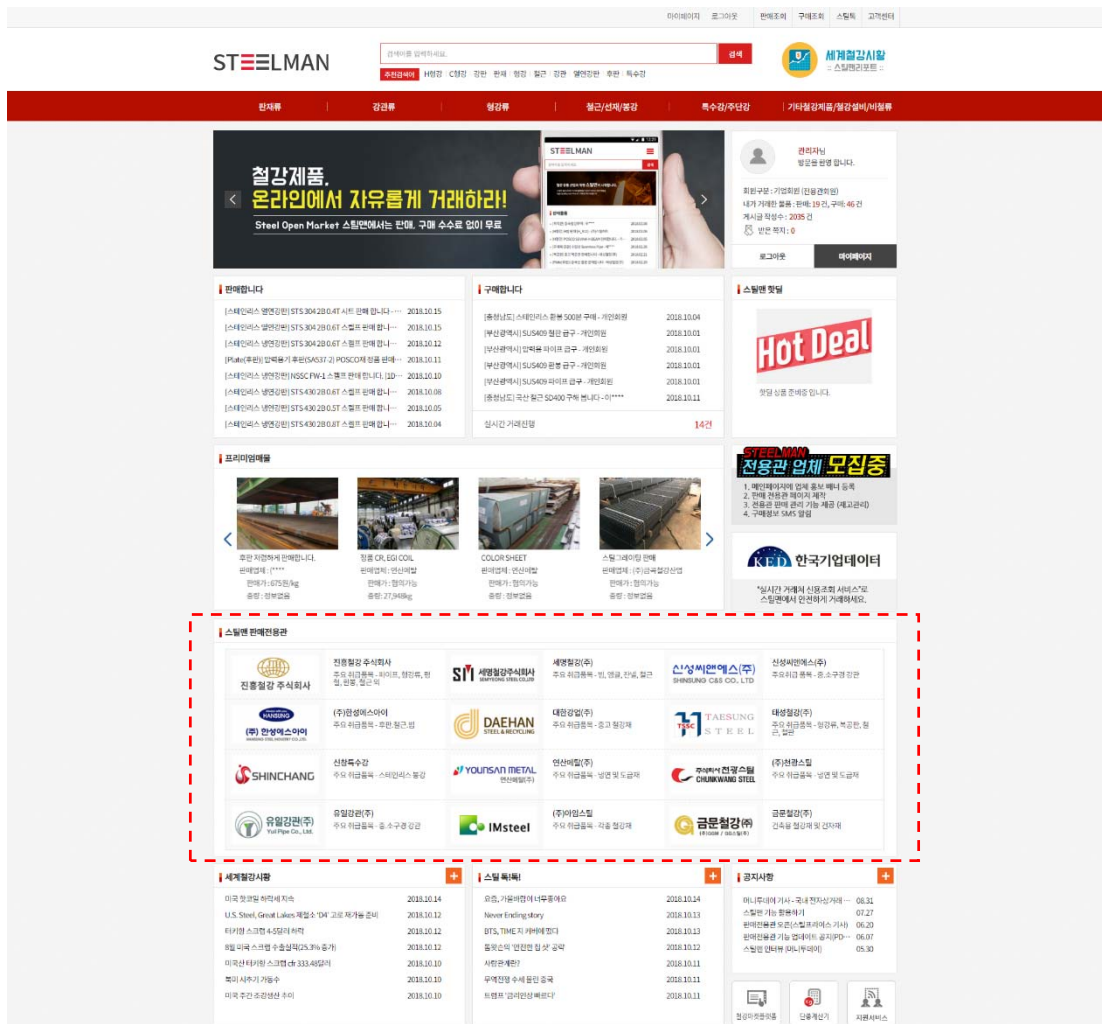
마이페이지 로그아웃 판매조회 구매조회 스틸톡 고객센터

STEELMAN

검색어를 입력하세요. 검색

추천검색어 H형강 C형강 강판 판재 형강 철근 강관 열연강판 후판 특수강

세계철강시황 - 스틸맨리포트 -

판재류 | 강관류 | 형강류 | 철근/선재/봉강 | 특수강/주단강 | 기타철강제품/철강설비/비철류

철강제품,
온라인에서 자유롭게 거래하라!
Steel Open Market 스틸맨에서는 판매, 구매 수수료 없이 무료

관리자님
방문을 환영 합니다.
회원구분 : 기업회원 (전용관회원)
내가 거래한 물품 : 판매 : 19건, 구매 : 46건
게시글 작성수 : 2035건
받은 쪽지 : 0
로그아웃 마이페이지

판매합니다
[스테인리스 냉연강판] STS 304 2B 0.4T 시트 판매 합니다 … 2018.10.15
[스테인리스 냉연강판] STS 304 2B 0.6T 스켈프 판매 합니… 2018.10.15
[스테인리스 냉연강판] STS 304 2B 0.6T 스켈프 판매 합니… 2018.10.12
[Plate(후판)] 압력용기 후판(SA537-2) POSCO제 정품 판매… 2018.10.11
[스테인리스 냉연강판] NSSC FW-1 스켈프 판매 합니다. [10… 2018.10.10
[스테인리스 냉연강판] STS 430 2B 0.6T 스켈프 판매 합니… 2018.10.08
[스테인리스 냉연강판] STS 430 2B 0.5T 스켈프 판매 합니… 2018.10.05
[스테인리스 냉연강판] STS 430 2B 0.8T 스켈프 판매 합니… 2018.10.04

구매합니다
[충청남도] 스테인리스 환봉 500분 구매 - 개인회원 2018.10.04
[부산광역시] SUS409 철판 급구 - 개인회원 2018.10.01
[부산광역시] 압력용 파이프 급구 - 개인회원 2018.10.01
[부산광역시] SUS409 환봉 급구 - 개인회원 2018.10.01
[부산광역시] SUS409 파이프 급구 - 개인회원 2018.10.01
[충청남도] 국산 철근 SD400 구매 합니다 - 이**** 2018.10.11
실시간 거래진행 14건

스틸맨 핫딜
Hot Deal
핫딜 상품 준비중 입니다.

프리미엄매물
후판 저렴하게 판매합니다. 판매업체 : (**** 판매가 : 675원/kg 중량 : 정보없음
정품 CR, EGI COIL 판매업체 : 연산메탈 판매가 : 협의가능 중량 : 27,948kg
COLOR SHEET 판매업체 : 연산메탈 판매가 : 협의가능 중량 : 정보없음
스틸그레이팅 판매 판매업체 : (주)금옥철강산업 판매가 : 협의가능 중량 : 정보없음

STEELMAN 전용관 업체 모집중
1. 메인페이지에 업체 홍보 배너 등록
2. 판매 전용관 페이지 제작
3. 전용관 판매 관리 기능 제공 (재고관리)
4. 구매정보 SMS 알림

KED 한국기업데이터
"실시간 거래의 신용조회 서비스"로 스틸맨에서 안전하게 거래하세요.

스틸맨 판매전용관
진흥철강 주식회사 | 진흥철강 주식회사 주요 취급품목 - 파이프, 형강류, 평철, 판봉, 철근 외
세명철강주식회사 SEMYEONG STEEL CO.,LTD | 세명철강(주) 주요 취급품목 - 빔, 앵글, 찬넬, 철근
신성씨앤에스(주) SHINSUNG C&S CO., LTD | 신성씨앤에스(주) 주요 취급품목 - 중.소구경 강관
HANSUNG (주) 한성에스아이 | (주)한성에스아이 주요 취급품목 - 후판, 형근, 빔
DAEHAN STEEL & RECYCLING | 대한강업(주) 주요 취급품목 - 중고 형강재
TAESUNG STEEL TSSC | 태성철강(주) 주요 취급품목 - 형강류, 복공판, 철근, 철판
SHINCHANG | 신창특수강 주요 취급품목 - 스테인리스 봉강
YOUNSAN METAL 연산메탈(주) | 연산메탈(주) 주요 취급품목 - 냉연 및 도금재
주식회사 천광스틸 CHUNKWANG STEEL | (주)천광스틸 주요 취급품목 - 냉연 및 도금재
유일강관(주) Yuil Pipe Co., Ltd. | 유일강관(주) 주요 취급품목 - 중.소구경 강관
IMsteel | (주)아임스틸 주요 취급품목 - 각종 철강재
금문철강(주) | 금문철강(주) 건축용 철강재 및 건자재

세계철강시황 +
미국 핫코일 하락세 지속 2018.10.14
U.S. Steel, Great Lakes 제철소 'D4' 고로 재가동 준비 2018.10.12
터키향 스크랩 4-5달러 하락 2018.10.12
8월 미국 스크랩 수출실적(25.3% 증가) 2018.10.12
미국산 터키향 스크랩 cfr 333.48달러 2018.10.10
북미 시추기 가동수 2018.10.10
미국 주간 조강생산 추이 2018.10.10

스틸 톡톡! +
요즘, 가을바람이 너무좋아요 2018.10.14
Never Ending story 2018.10.13
BTS, TIME지 커버에 떴다 2018.10.13
톰빗신의 '인기만점 집 샷' 공략 2018.10.12
사랑은 제한? 2018.10.11
무역전쟁 수세 몰린 중국 2018.10.11
트럼프 '금리인상 빠르다' 2018.10.11

공지사항 +
머니투데이 기사 - 국내 전자상거래 … 08.31
스틸맨 기능 활용하기 07.27
판매전용관 오픈(스틸코리아스 기사) 06.20
판매전용관 기능 업데이트 공지[PD… 06.07
스틸맨 인터뷰 (머니투데이) 05.30

철강이차판매용 단중계산기 자원서비스